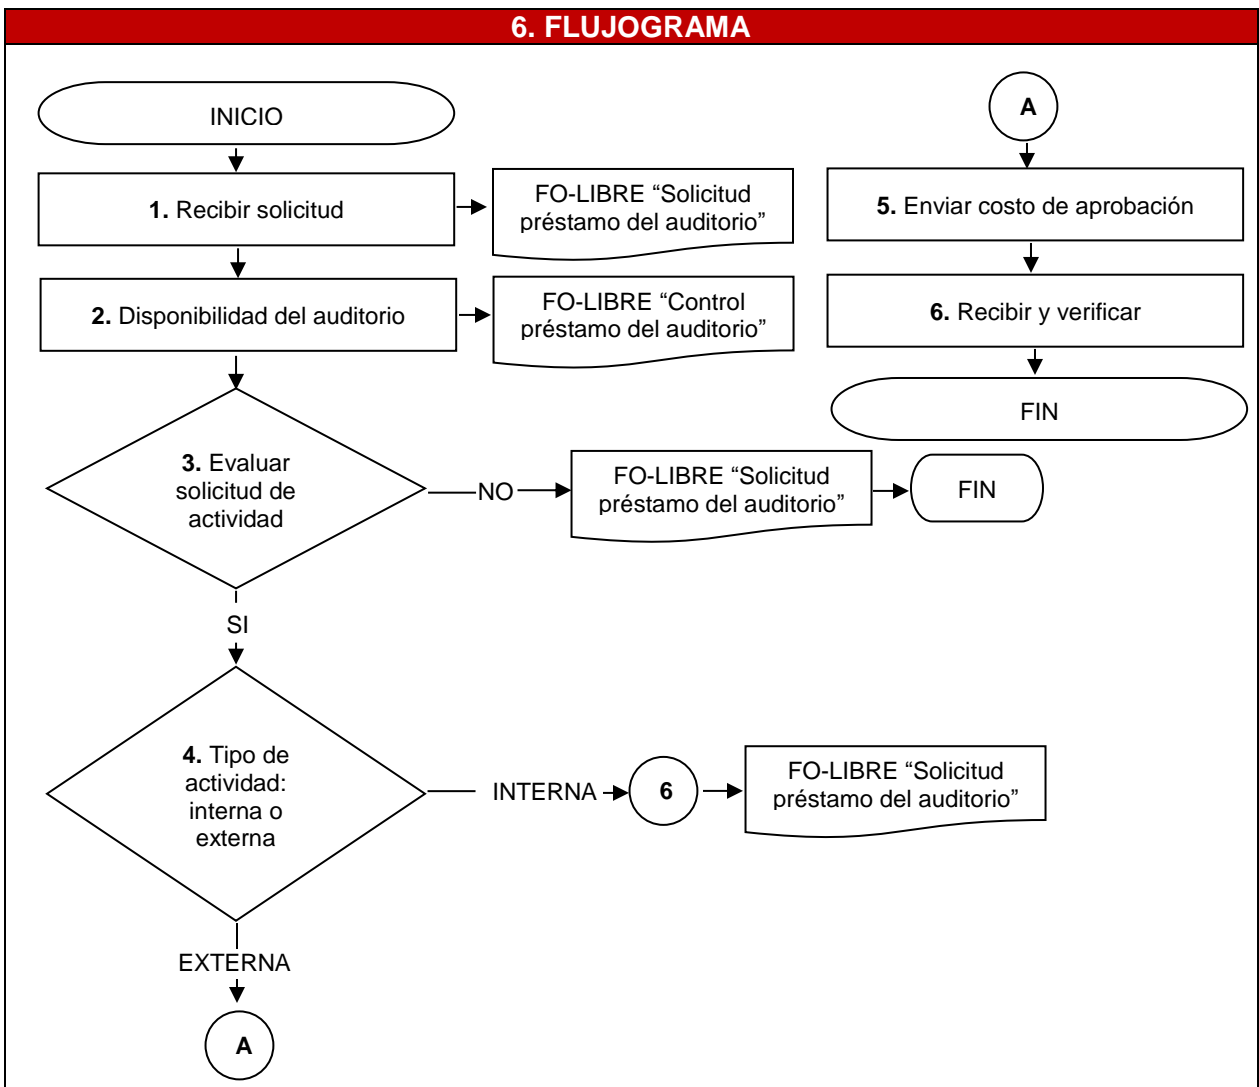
6. FLUJOGRAMA

INICIO

1. Recibir solicitud

FO-LIBRE “Solicitud préstamo del auditorio”

2. Disponibilidad del auditorio

FO-LIBRE “Control préstamo del auditorio”

3. Evaluar solicitud de actividad

NO

FO-LIBRE “Solicitud préstamo del auditorio”

FIN

SI

4. Tipo de actividad: interna o externa

INTERNA

6

FO-LIBRE “Solicitud préstamo del auditorio”

EXTERNA

A

A

5. Enviar costo de aprobación

6. Recibir y verificar

FIN